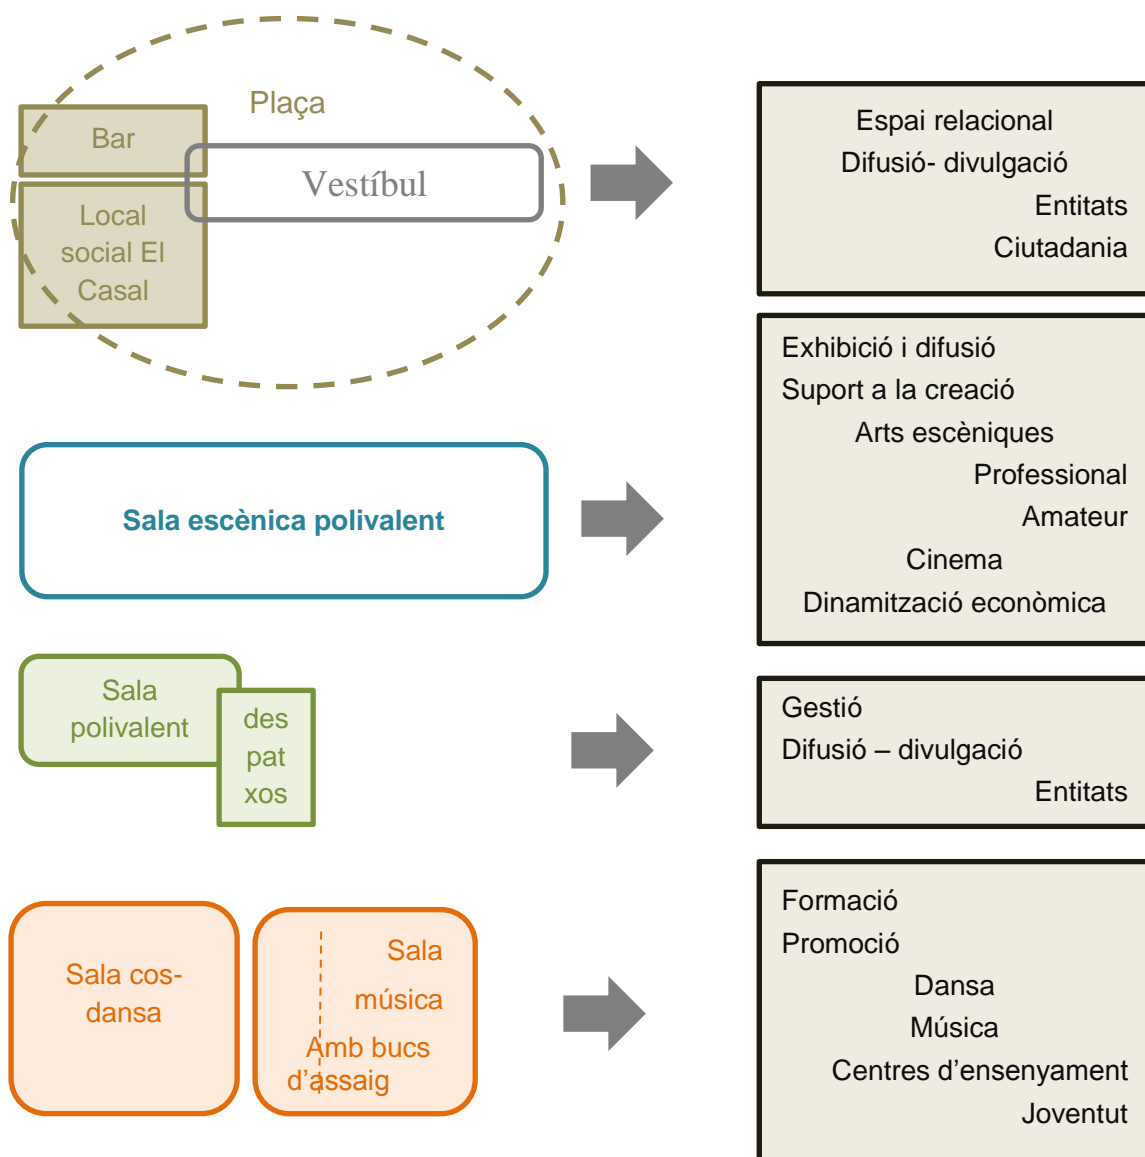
Plaça
Bar
Vestíbul
Local social El Casal

Espai relacional
Difusió- divulgació
Entitats
Ciutadania

Sala escènica polivalent

Exhibició i difusió
Suport a la creació
Arts escèniques
Professional
Amateur
Cinema
Dinamització econòmica

Sala polivalent
des pat xos

Gestió
Difusió – divulgació
Entitats

Sala cos- dansa

Sala música
Amb bucs d'assaig

Formació
Promoció
Dansa
Música
Centres d'ensenyament
Joventut